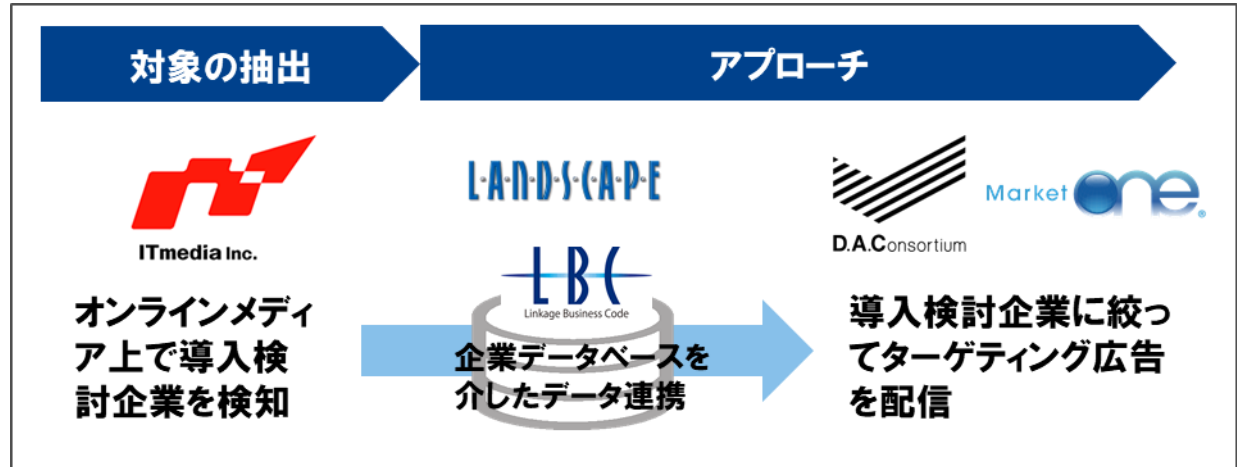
対象の抽出

アプローチ

ITmedia Inc.

LANDSCAPE

LBC
Linkage Business Code

D.A.Consortium

Market one

オンラインメディア上で導入検討企業を検知

企業データベースを介したデータ連携

導入検討企業に絞ってターゲティング広告を配信